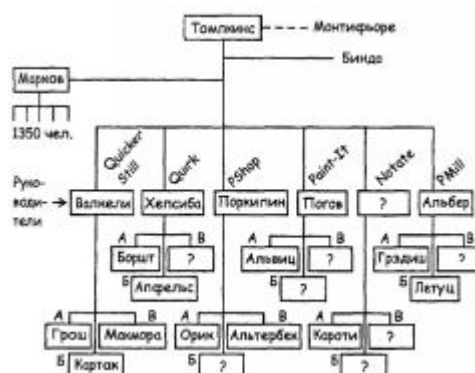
Томпкинс - - - Монтифьоре

Биндо

Марков

1350 чел.

Quicker Still

Qurk

PShop

Paint-It

Notate

PMill

Руководители → Валмели

Хелсиба

Поркипин

Погов

?

Альбер

А

В

Борщт

?

Б

Апфельс

А

В

Альвиц

?

Б

?

А

В

Грэдиш

?

Б

Летуц

А

В

Грош

Мамора

Б

Картак

А

В

Орик

Альтербек

Б

?

А

В

Кароти

?

Б

?